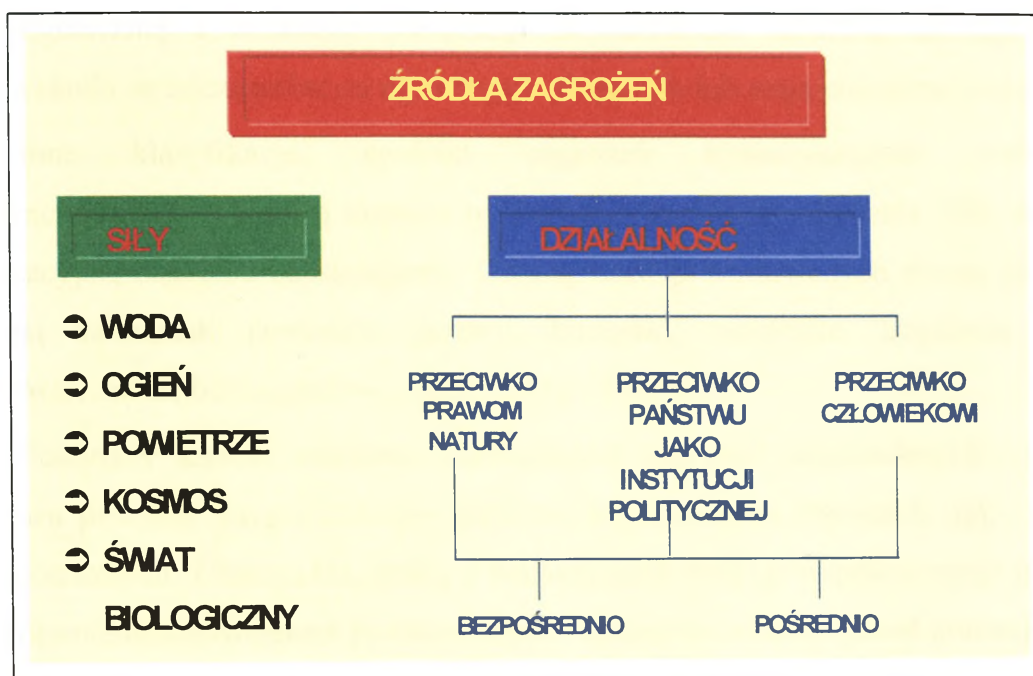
ŹRÓDŁA ZAGROŻEŃ

SIŁY

DZIAŁALNOŚĆ

➲ WODA

➲ OGIEŃ

➲ POWIETRZE

➲ KOSMOS

➲ ŚWIAT BIOLOGICZNY

PRZECIWKO PRAWOM NATURY

PRZECIWKO PAŃSTWU JAKO INSTYTUCJI POLITYCZNEJ

PRZECIWKO CZŁOWIEKOWI

BEZPOŚREDNIO

POŚREDNIO